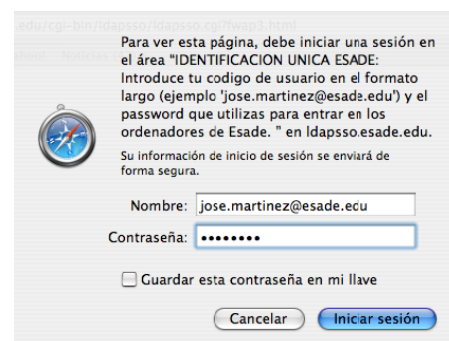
edu/cgi-bin/ldapsso/ldapsso.cgi?fwap3.html

Para ver esta página, debe iniciar una sesión en el área "IDENTIFICACION UNICA ESADE: Introduce tu codigo de usuario en el formato largo (ejemplo 'jose.martinez@esade.edu') y el password que utilizas para entrar en los ordenadores de Esade. " en ldapsso.esade.edu.

Su información de inicio de sesión se enviará de forma segura.

Nombre: jose.martinez@esade.edu

Contraseña: ••••••••

Guardar esta contraseña en mi llave

Cancelar

Iniciar sesión